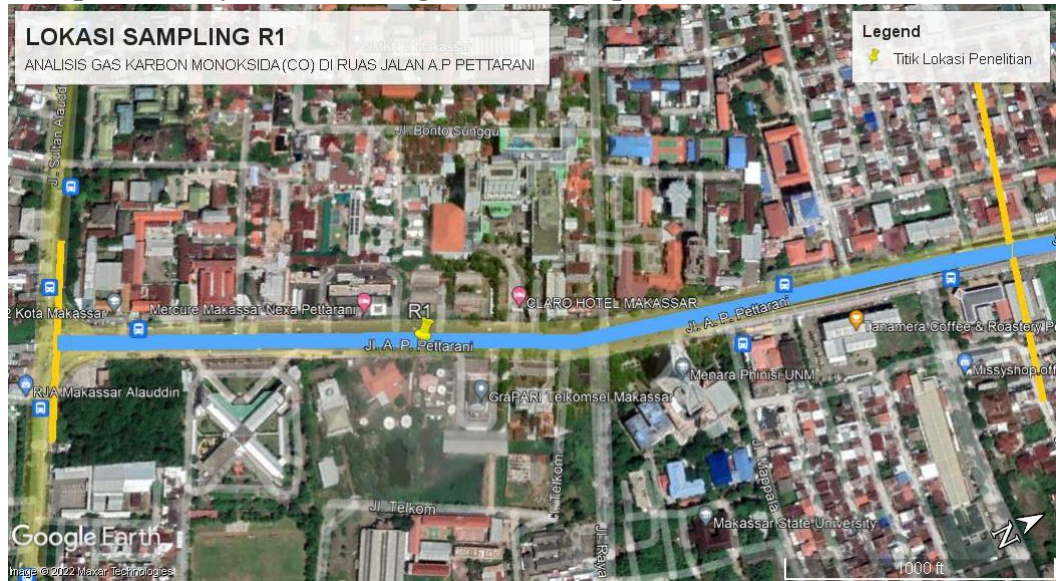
LOKASI SAMPLING R1
ANALISIS GAS KARBON MONOKSIDA (CO) DI RUAS JALAN A.P PETTARANI

Legend
Titik Lokasi Penelitian

Jl. Bonto Sunggu
Jl. Sultan Alauddin
2 Kota Makassar
Mercure Makassar Nexa Pettarani
R1
CLARO HOTEL MAKASSAR
Jl. A. P. Pettarani
Jl. A. P. Pettarani
Tanamera Coffee & Roastery
RJA Makassar Alauddin
GraPARI Telkomsel Makassar
Menara Phinisi UNM
Missyshop.
Jl. Telkom
Jl. Telkom
Jl. Mappala
Jl. Raya
Makassar State University
Google Earth
Image © 2022 Maxar Technologies
1000 ft